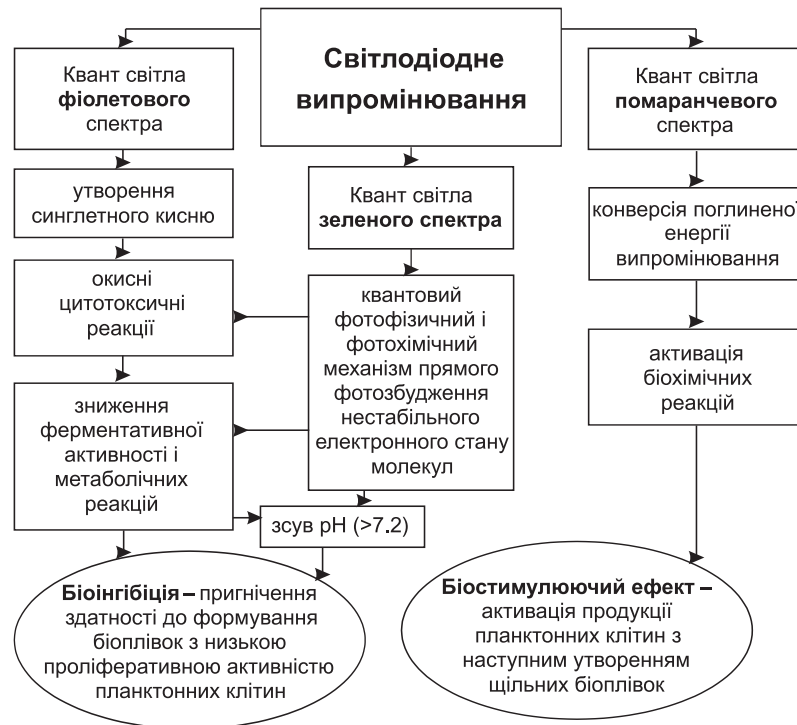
Світлодіодне випромінювання

Квант світла фіолетового спектра

утворення синглетного кисню

окисні цитотоксичні реакції

зниження ферментативної активності і метаболічних реакцій

Квант світла зеленого спектра

квантовий фотофізичний і фотохімічний механізм прямого фотозбудження нестабільного електронного стану молекул

зсув pH (>7.2)

Квант світла помаранчевого спектра

конверсія поглиненої енергії випромінювання

активація біохімічних реакцій

Біоінгібіція – пригнічення здатності до формування біоплівок з низькою проліферативною активністю планктонних клітин

Біостимулюючий ефект – активація продукції планктонних клітин з наступним утворенням щільних біоплівок